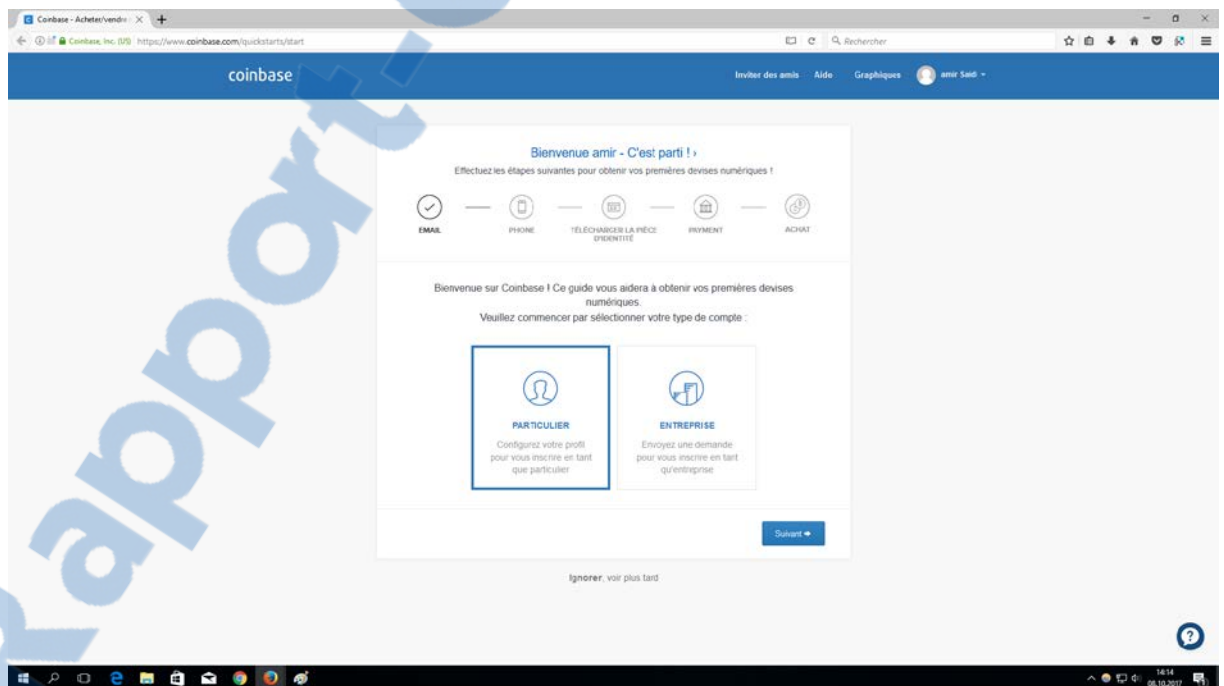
Coinbase - Acheter/vendre
Coinbase, Inc. (US) https://www.coinbase.com/quickstarts/start
Rechercher

coinbase
Inviter des amis Aide Graphiques amir Saidi

Bienvenue amir - C'est parti ! ›
Effectuez les étapes suivantes pour obtenir vos premières devises numériques !

EMAIL PHONE TÉLÉCHARGER LA PIÈCE D'IDENTITÉ PAYMENT ACHAT

Bienvenue sur Coinbase ! Ce guide vous aidera à obtenir vos premières devises numériques.
Veuillez commencer par sélectionner votre type de compte :

PARTICULIER
Configurez votre profil pour vous inscrire en tant que particulier

ENTREPRISE
Envoyez une demande pour vous inscrire en tant qu'entreprise

Suivant

Ignorer, voir plus tard

14:14
08.10.2017

Rapport